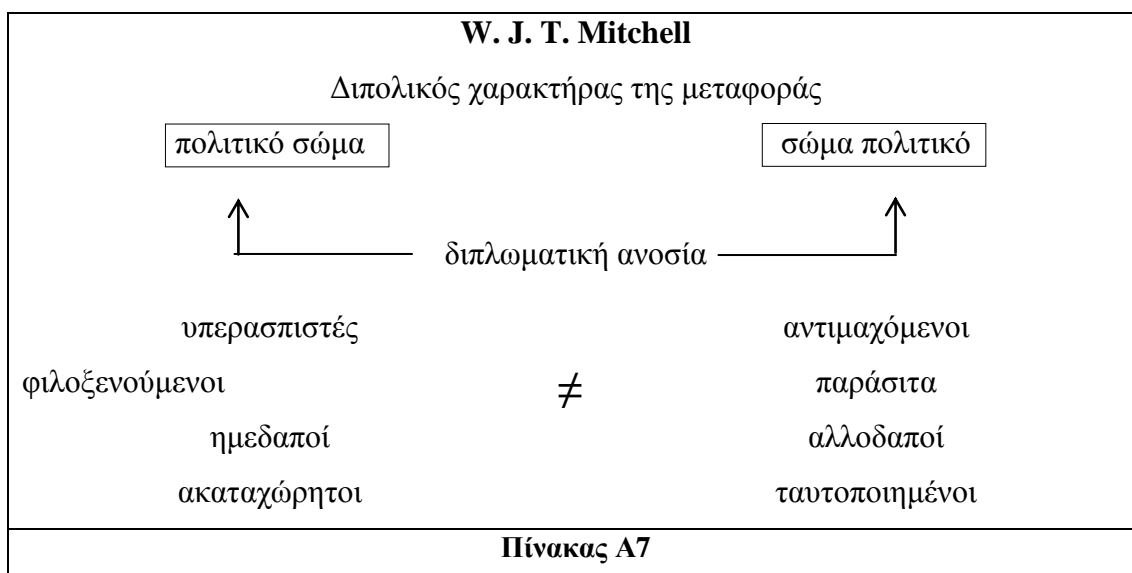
**W. J. T. Mitchell**

Διπολικός χαρακτήρας της μεταφοράς

πολιτικό σώμα

σώμα πολιτικό

διπλωματική ανοσία

υπερασπιστές

φιλοξενούμενοι

ημεδαποί

ακαταχώρητοι

$\neq$

αντιμαχόμενοι

παράσιτα

αλλοδαποί

ταυτοποιημένοι

**Πίνακας Α7**